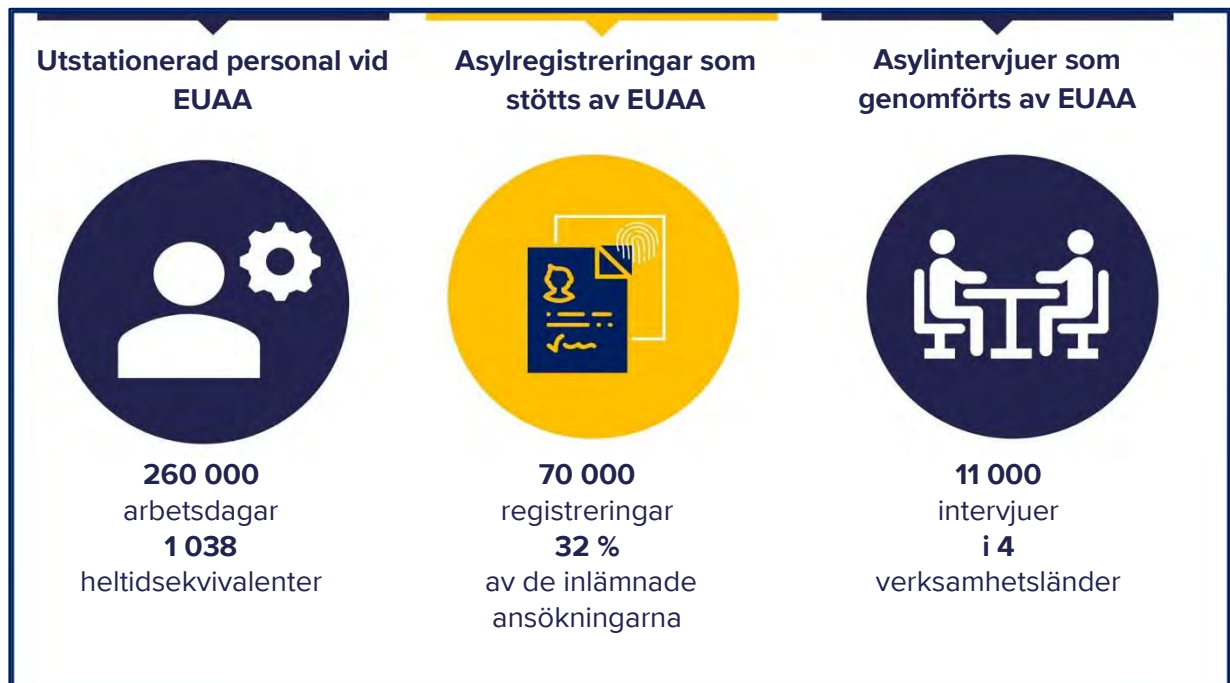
Utstationerad personal vid EUAA

260 000
arbetsdagar
1 038
heltidsekvivalenter

Asylregistreringar som stötts av EUAA

70 000
registreringar
32 %
av de inlämnade ansökningarna

Asylintervjuer som genomförts av EUAA

11 000
intervjuer
i 4
verksamhetsländer